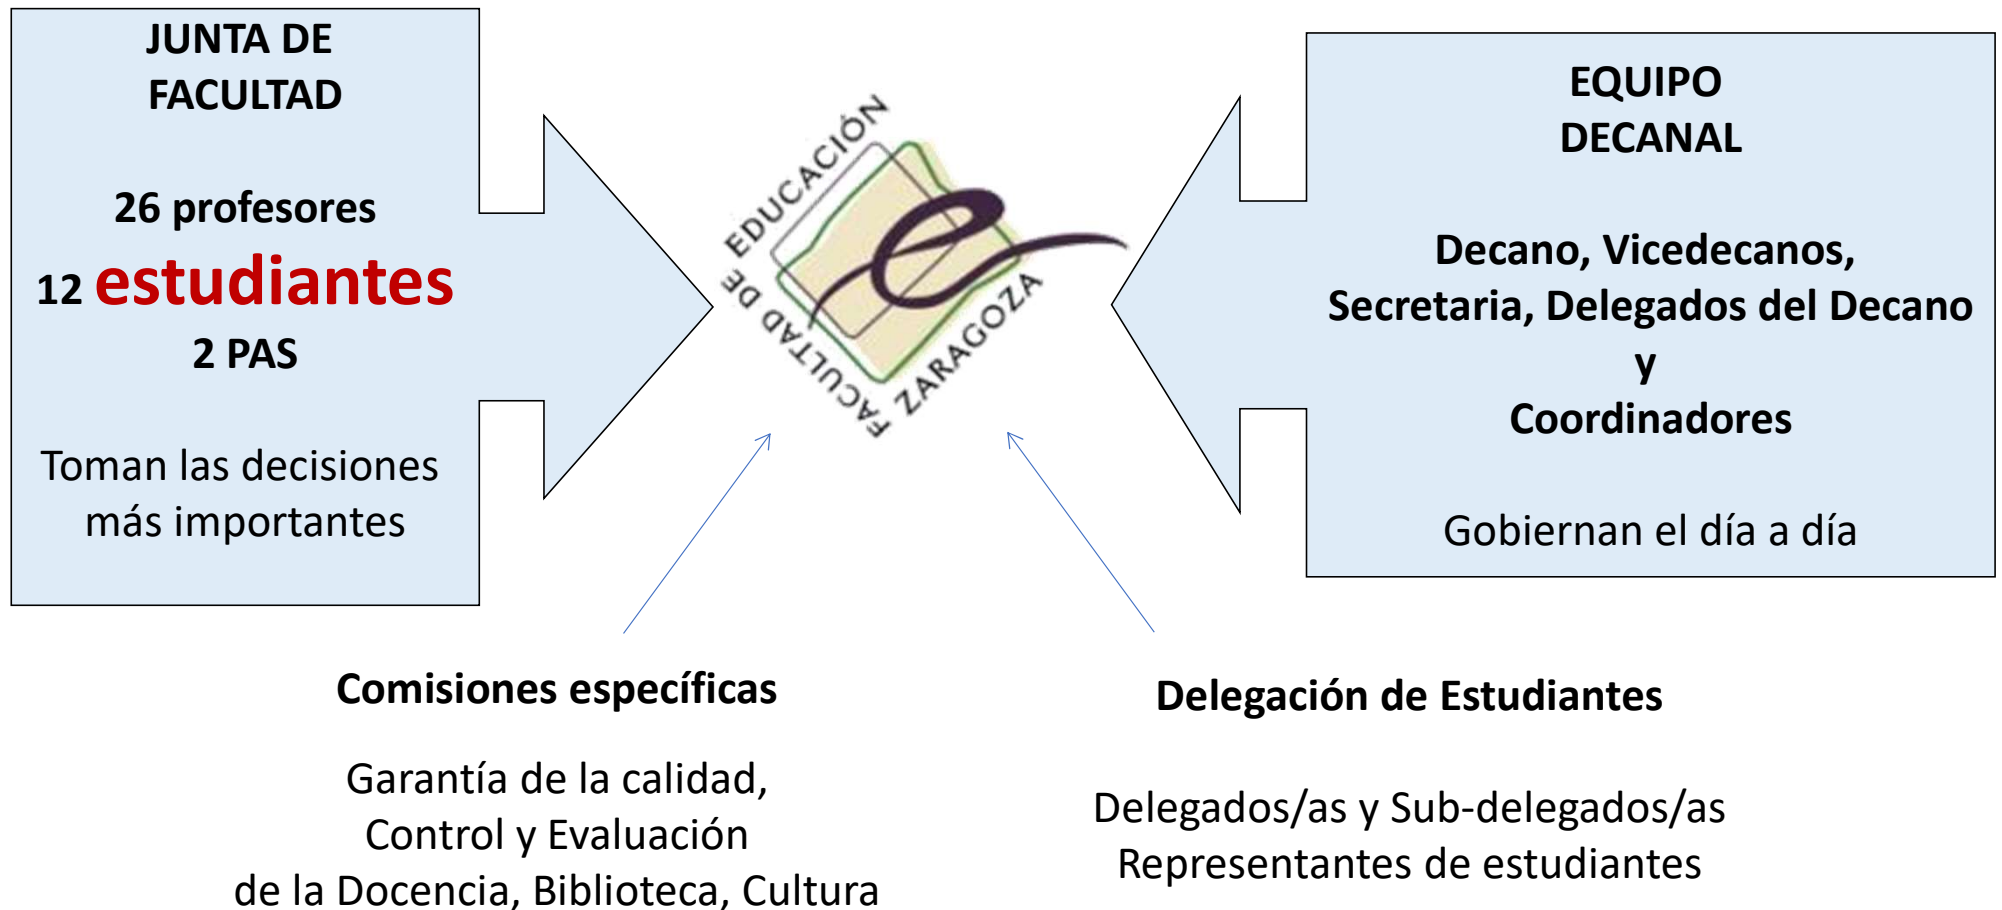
JUNTA DE FACULTAD

26 profesores
12 estudiantes
2 PAS

Toman las decisiones más importantes

FACULTAD DE EDUCACIÓN ZARAGOZA

EQUIPO DECANAL

Decano, Vicedecanos, Secretaria, Delegados del Decano
y
Coordinadores

Gobiernan el día a día

Comisiones específicas

Garantía de la calidad,
Control y Evaluación
de la Docencia, Biblioteca, Cultura

Delegación de Estudiantes

Delegados/as y Sub-delegados/as
Representantes de estudiantes